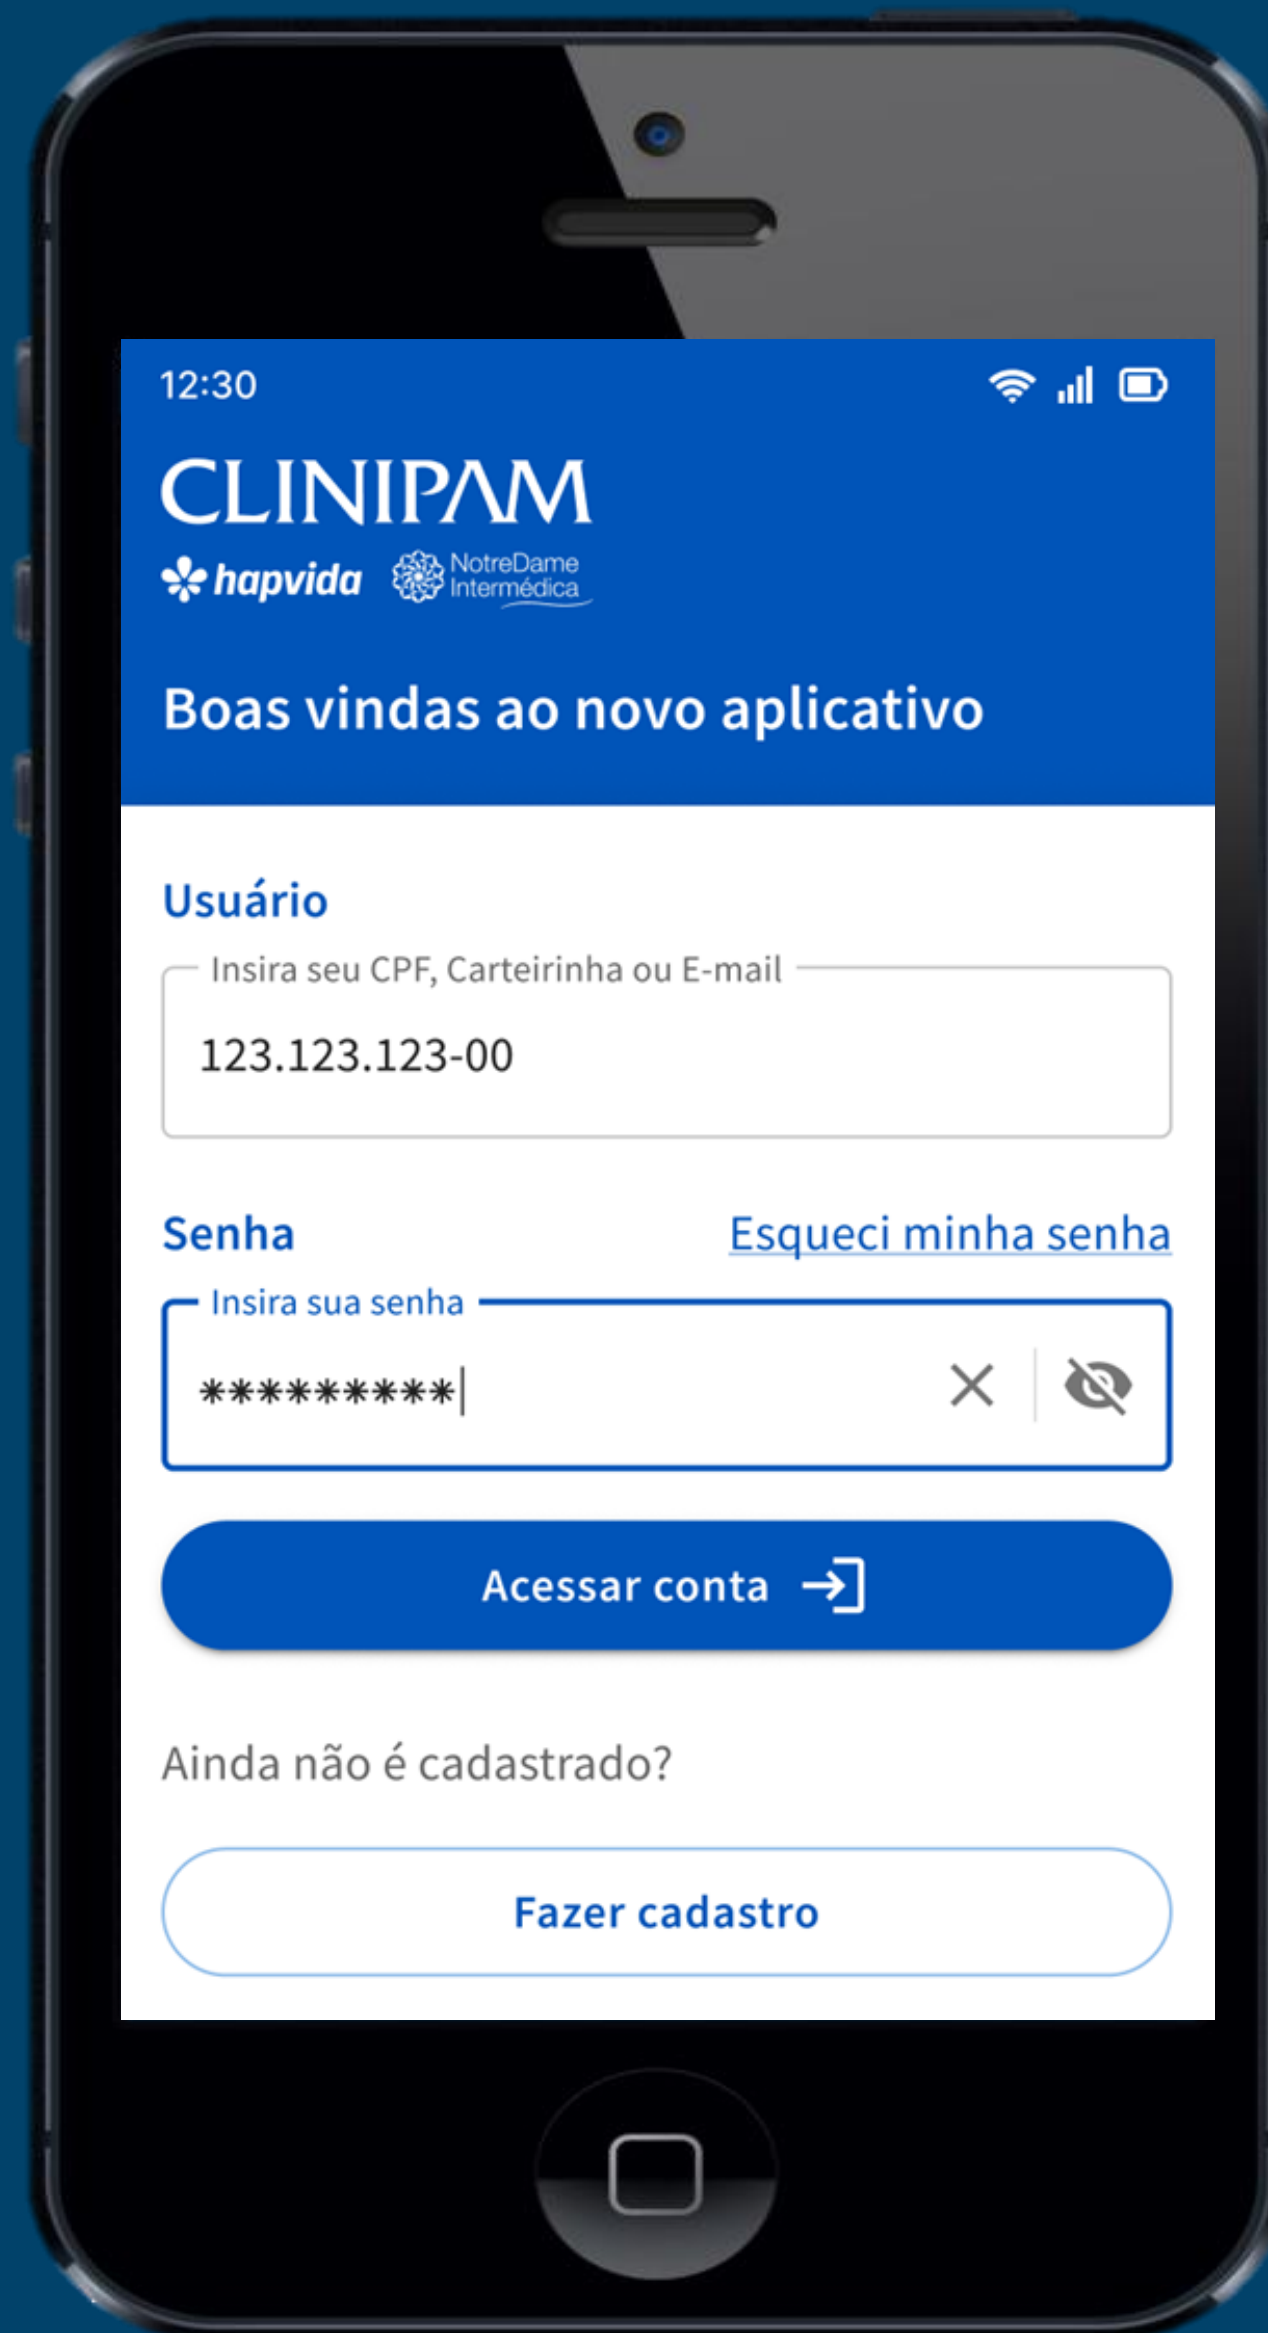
12:30

CLINIPAM

hapvida NotreDame Intermédica

Boas vindas ao novo aplicativo

Usuário

Insira seu CPF, Carteirinha ou E-mail

123.123.123-00

Senha

Esqueci minha senha

Insira sua senha

**********

Acessar conta

Ainda não é cadastrado?

Fazer cadastro